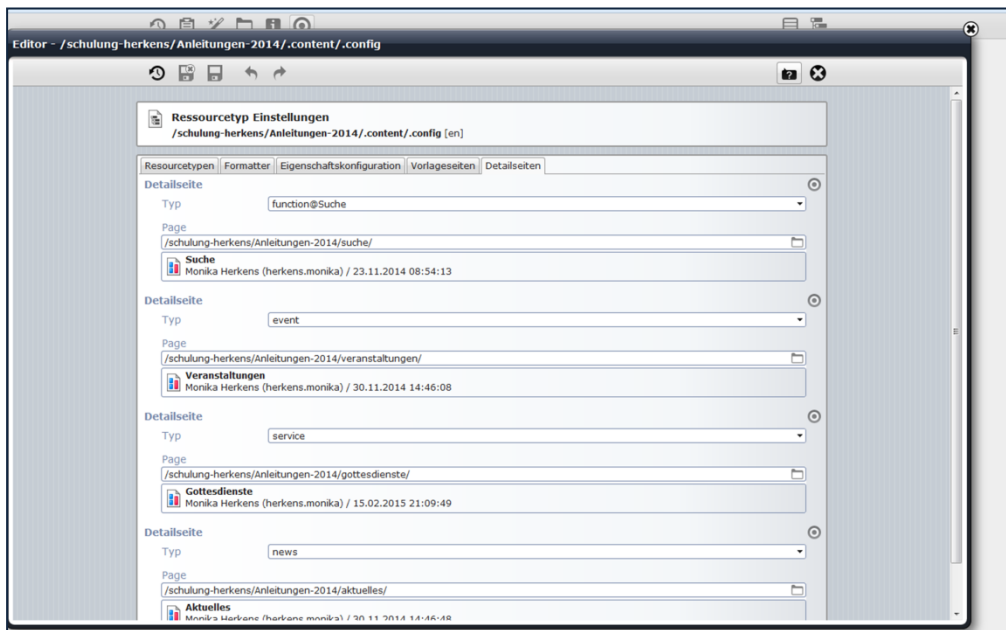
Editor - /schulung-herkens/Anleitungen-2014/.content/.config

Ressourcetyp Einstellungen
/schulung-herkens/Anleitungen-2014/.content/.config [en]

Resourcetypen | Formatter | Eigenschaftskonfiguration | Vorlageseiten | Detailseiten

Detailseite
Typ function@Suche
Page
/schulung-herkens/Anleitungen-2014/suche/
Suche
Monika Herkens (herkens.monika) / 23.11.2014 08:54:13

Detailseite
Typ event
Page
/schulung-herkens/Anleitungen-2014/veranstaltungen/
Veranstaltungen
Monika Herkens (herkens.monika) / 30.11.2014 14:46:08

Detailseite
Typ service
Page
/schulung-herkens/Anleitungen-2014/gottesdienste/
Gottesdienste
Monika Herkens (herkens.monika) / 15.02.2015 21:09:49

Detailseite
Typ news
Page
/schulung-herkens/Anleitungen-2014/aktuelles/
Aktuelles
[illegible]